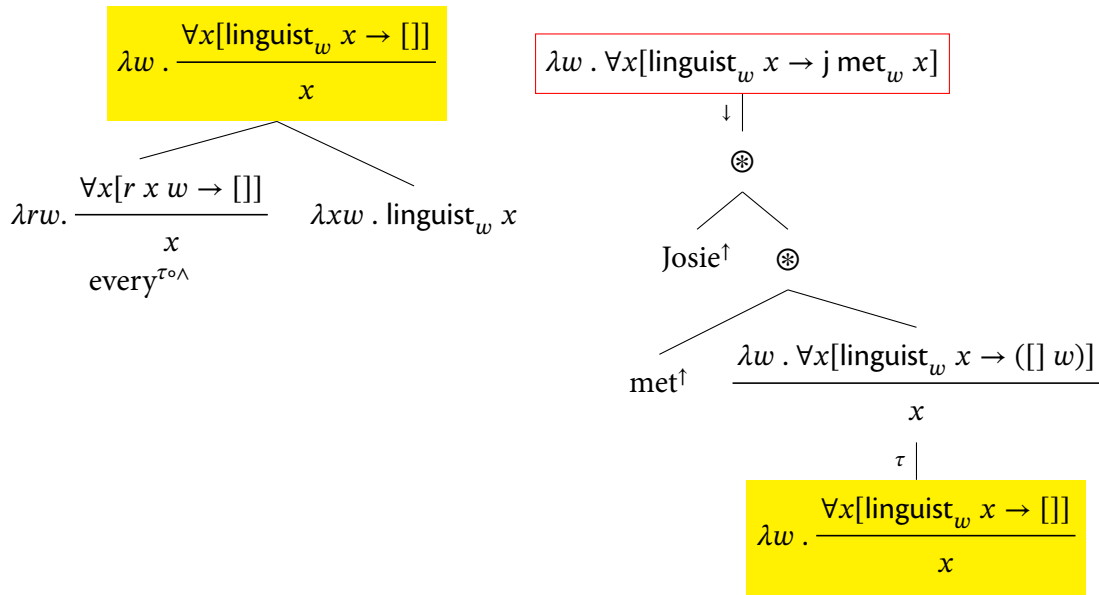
$\lambda w \,.\, \frac{\forall x[\text{linguist}_w\, x \to [\,]]}{x}$

$\lambda r w.\, \frac{\forall x[r\, x\, w \to [\,]]}{x}$

every$^{\tau \circ \wedge}$

$\lambda x w \,.\, \text{linguist}_w\, x$

$\lambda w \,.\, \forall x[\text{linguist}_w\, x \to \text{j met}_w\, x]$

$\downarrow$

$\circledast$

Josie$^{\uparrow}$

$\circledast$

met$^{\uparrow}$

$\frac{\lambda w \,.\, \forall x[\text{linguist}_w\, x \to ([\,]\, w)]}{x}$

$\tau$

$\lambda w \,.\, \frac{\forall x[\text{linguist}_w\, x \to [\,]]}{x}$